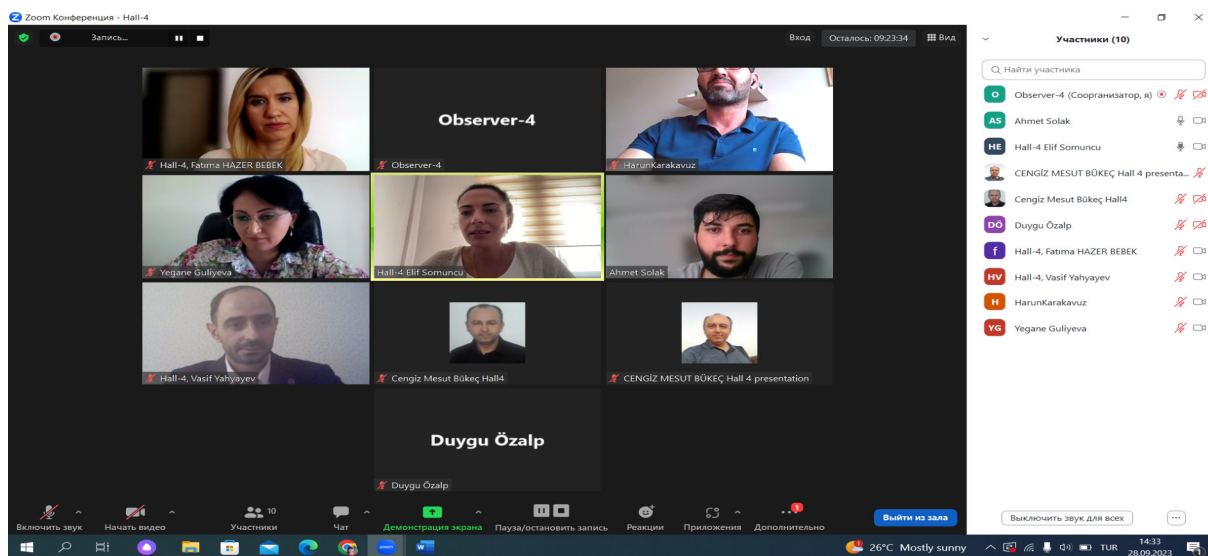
Zoom Конференция - Hall-4

Запись...

Вход Осталось: 09:23:34 Вид

Hall-4, Fatıma HAZER BEBEK

Observer-4

Observer-4

HarunKarakavuz

Yegane Guliyeva

Hall-4 Elif Somuncu

Ahmet Solak

Hall-4, Vasif Yahyayev

Cengiz Mesut Bükeç Hall4

CENGİZ MESUT BÜKEÇ Hall 4 presentation

Duygu Özalp

Duygu Özalp

Включить звук Начать видео 10 Участники Чат Демонстрация экрана Пауза/остановить запись Реакции Приложения Дополнительно Выйти из зала

Участники (10)

Найти участника

Observer-4 (Соорганизатор, я)

Ahmet Solak

Hall-4 Elif Somuncu

CENGİZ MESUT BÜKEÇ Hall 4 presenta...

Cengiz Mesut Bükeç Hall4

Duygu Özalp

Hall-4, Fatıma HAZER BEBEK

Hall-4, Vasif Yahyayev

HarunKarakavuz

Yegane Guliyeva

Выключить звук для всех

26°C Mostly sunny TUR 14:33 28.09.2023